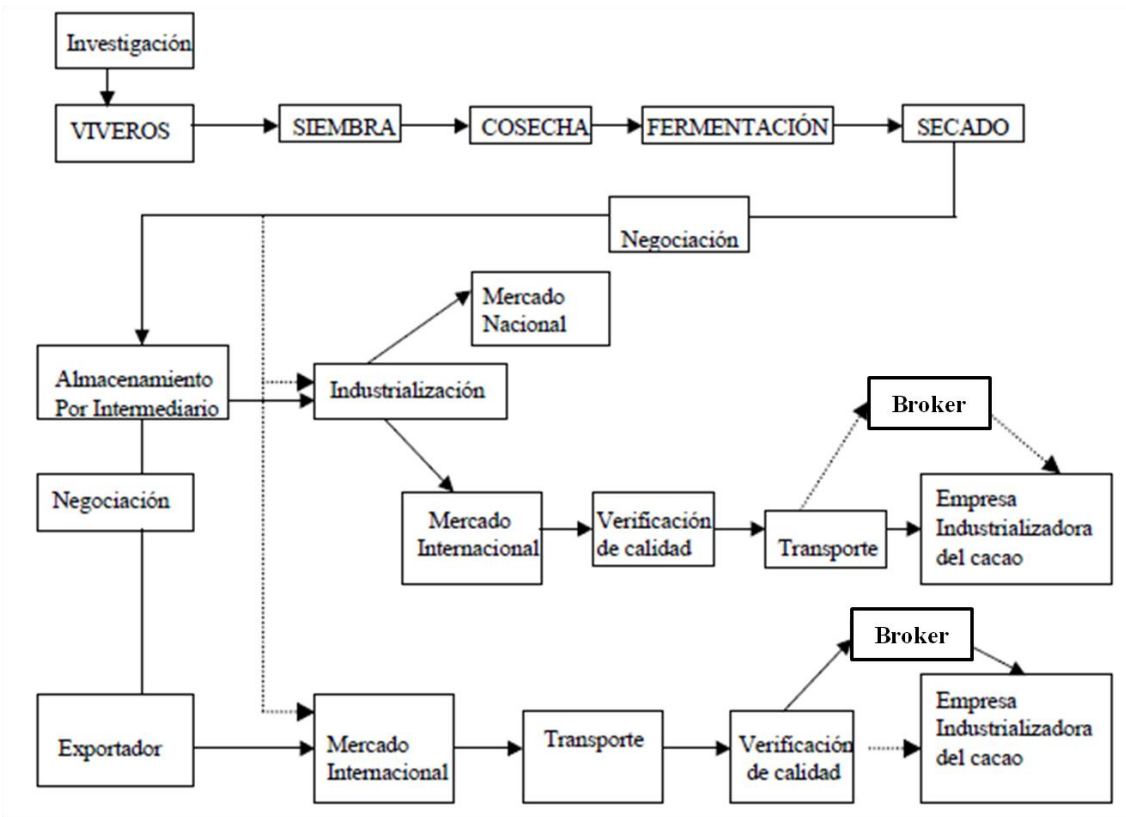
Investigación

VIVEROS

SIEMBRA

COSECHA

FERMENTACIÓN

SECADO

Negociación

Mercado Nacional

Almacenamiento Por Intermediario

Industrialización

Broker

Negociación

Mercado Internacional

Verificación de calidad

Transporte

Empresa Industrializadora del cacao

Broker

Exportador

Mercado Internacional

Transporte

Verificación de calidad

Empresa Industrializadora del cacao